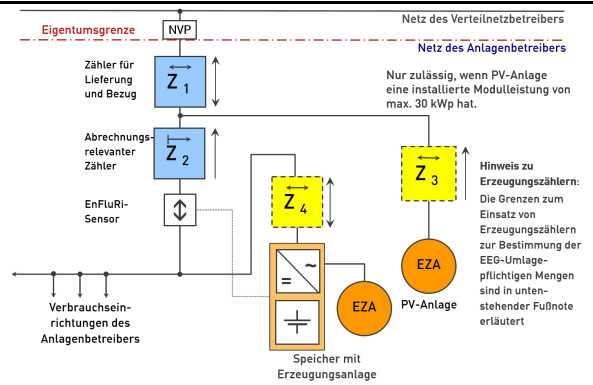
Netz des Verteilnetzbetreibers

Eigentumsgrenze

NVP

Netz des Anlagenbetreibers

Zähler für Lieferung und Bezug

$Z_1$

Nur zulässig, wenn PV-Anlage eine installierte Modulleistung von max. 30 kWp hat.

Abrechnungs-relevanter Zähler

$Z_2$

$Z_3$

Hinweis zu Erzeugungszählern:
Die Grenzen zum Einsatz von Erzeugungszählern zur Bestimmung der EEG-Umlage-pflichtigen Mengen sind in unten-stehender Fußnote erläutert

EnFluRi-Sensor

$Z_4$

=

~

EZA

EZA

PV-Anlage

Verbrauchseinrichtungen des Anlagenbetreibers

Speicher mit Erzeugungsanlage